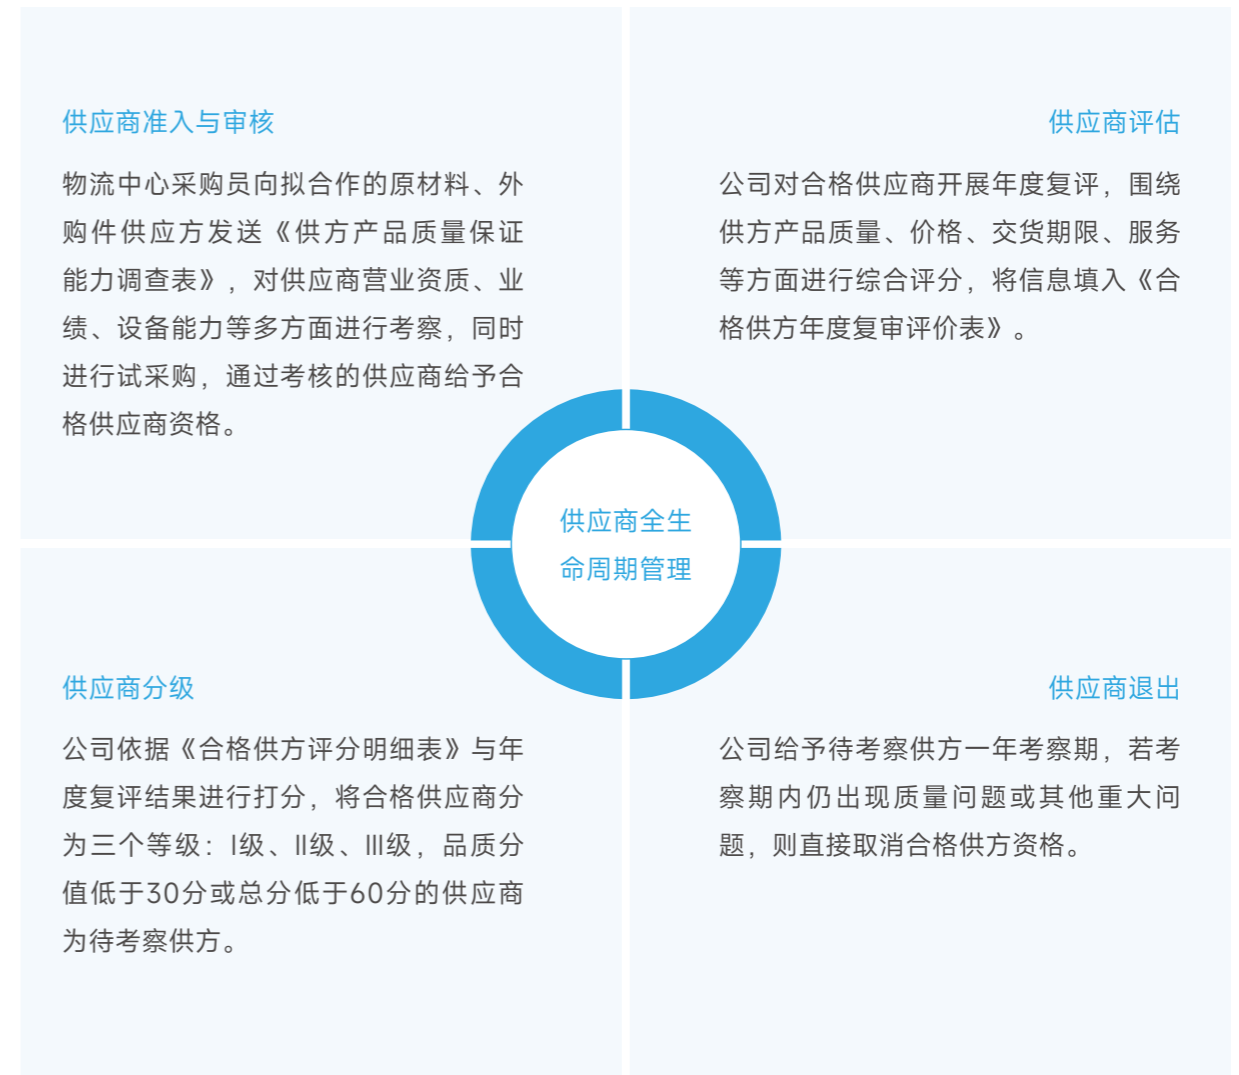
供应商准入与审核

物流中心采购员向拟合作的原材料、外购件供应方发送《供方产品质量保证能力调查表》，对供应商营业资质、业绩、设备能力等多方面进行考察，同时进行试采购，通过考核的供应商给予合格供应商资格。

供应商评估

公司对合格供应商开展年度复评，围绕供方产品质量、价格、交货期限、服务等方面进行综合评分，将信息填入《合格供方年度复审评价表》。

供应商全生命周期管理

供应商分级

公司依据《合格供方评分明细表》与年度复评结果进行打分，将合格供应商分为三个等级：Ⅰ级、Ⅱ级、Ⅲ级，品质分值低于30分或总分低于60分的供应商为待考察供方。

供应商退出

公司给予待考察供方一年考察期，若考察期内仍出现质量问题或其他重大问题，则直接取消合格供方资格。